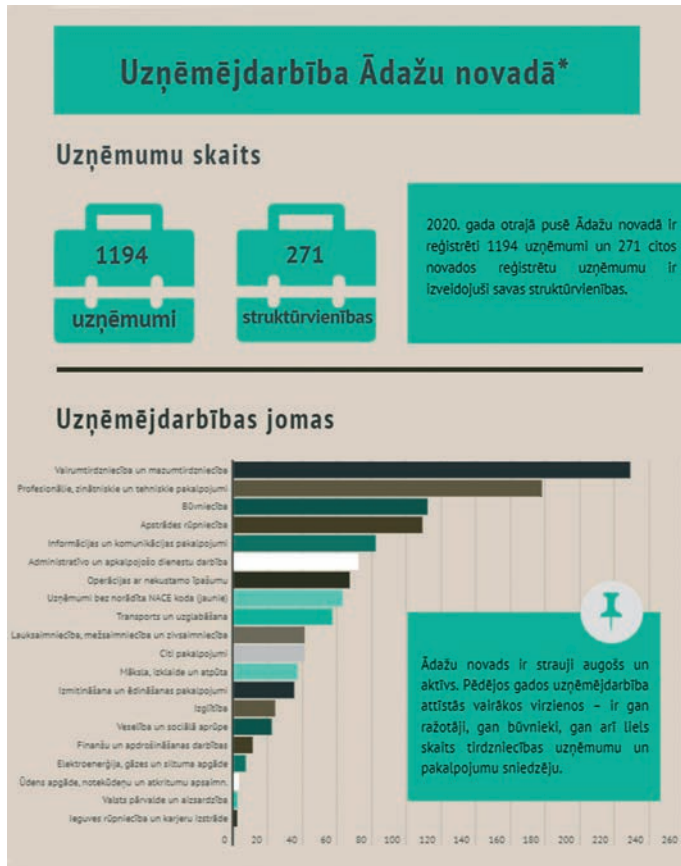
Uzņēmējdarbība Ādažu novadā*

Uzņēmumu skaits

1194
uzņēmumi

271
struktūrvienības

2020. gada otrajā pusē Ādažu novadā ir reģistrēti 1194 uzņēmumi un 271 citos novados reģistrētu uzņēmumu ir izveidojuši savas struktūrvienības.

Uzņēmējdarbības jomas

Vairumtirdzniecība un mazumtirdzniecība
Profesionālie, zinātniskie un tehniskie pakalpojumi
Būvniecība
Apstrādes rūpniecība
Informācijas un komunikācijas pakalpojumi
Administratīvo un apkalpojošo dienestu darbība
Operācijas ar nekustamo īpašumu
Uzņēmumi bez norādīta NACE koda (jaunie)
Transports un uzglabāšana
Lauksaimniecība, mežsaimniecība un zivsaimniecība
Citi pakalpojumi
Māksla, izklaide un atpūta
Izmitināšana un ēdināšanas pakalpojumi
Izglītība
Veselība un sociālā aprūpe
Finanšu un apdrošināšanas darbības
Elektroenerģija, gāzes un siltuma apgāde
Ūdens apgāde, notekūdeņu un atkritumu apsaimn.
Valsts pārvalde un aizsardzība
Ieguves rūpniecība un karjeru izstrāde

0 20 40 60 80 100 120 140 160 180 200 220 240 260

Ādažu novads ir strauji augošs un aktīvs. Pēdējos gados uzņēmējdarbība attīstās vairākos virzienos – ir gan ražotāji, gan būvnieki, gan arī liels skaits tirdzniecības uzņēmumu un pakalpojumu sniedzēju.